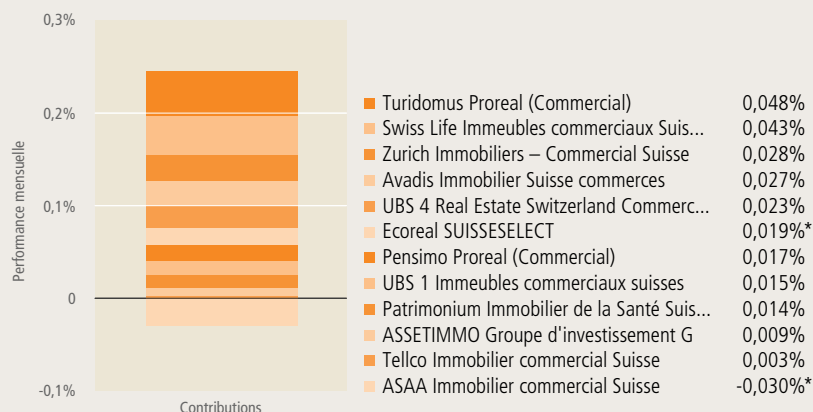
0,3%
0,2%
0,1%
0
-0,1%
Performance mensuelle
Contributions

| | |
|---|---|
| Turidomus Proreal (Commercial) | 0,048% |
| Swiss Life Immeubles commerciaux Suis... | 0,043% |
| Zurich Immobiliers – Commercial Suisse | 0,028% |
| Avadis Immobilier Suisse commerces | 0,027% |
| UBS 4 Real Estate Switzerland Commerc... | 0,023% |
| Ecoreal SUISSESELECT | 0,019%* |
| Pensimo Proreal (Commercial) | 0,017% |
| UBS 1 Immeubles commerciaux suisses | 0,015% |
| Patrimonium Immobilier de la Santé Suis... | 0,014% |
| ASSETIMMO Groupe d'investissement G | 0,009% |
| Tellco Immobilier commercial Suisse | 0,003% |
| ASAA Immobilier commercial Suisse | -0,030%* |